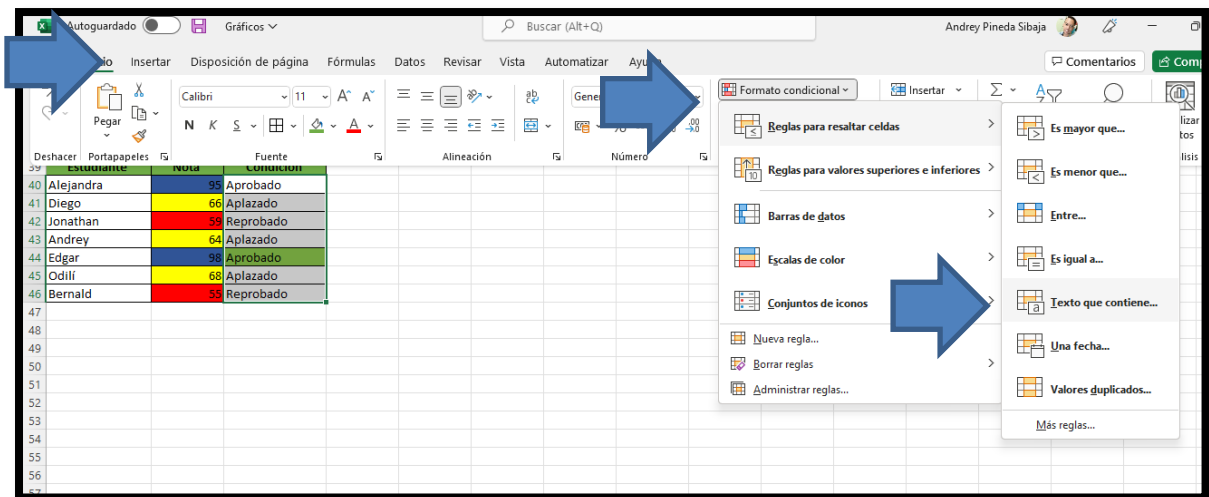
Autoguardado Gráficos Buscar (Alt+Q) Andrey Pineda Sibaja

Inicio Insertar Disposición de página Fórmulas Datos Revisar Vista Automatizar Ayuda Comentarios Comp

Pegar Calibri 11 N K S Gener Formato condicional Insertar

Deshacer Portapapeles Fuente Alineación Número

| | Estudiante | Nota | Condición |
|---|---|---|---|
| 40 | Alejandra | 95 | Aprobado |
| 41 | Diego | 66 | Aplazado |
| 42 | Jonathan | 59 | Reprobado |
| 43 | Andrey | 64 | Aplazado |
| 44 | Edgar | 98 | Aprobado |
| 45 | Odilí | 68 | Aplazado |
| 46 | Bernald | 55 | Reprobado |

47 48 49 50 51 52 53 54 55 56

Reglas para resaltar celdas
Reglas para valores superiores e inferiores
Barras de datos
Escalas de color
Conjuntos de iconos
Nueva regla...
Borrar reglas
Administrar reglas...

Es mayor que...
Es menor que...
Entre...
Es igual a...
Texto que contiene...
Una fecha...
Valores duplicados...
Más reglas...